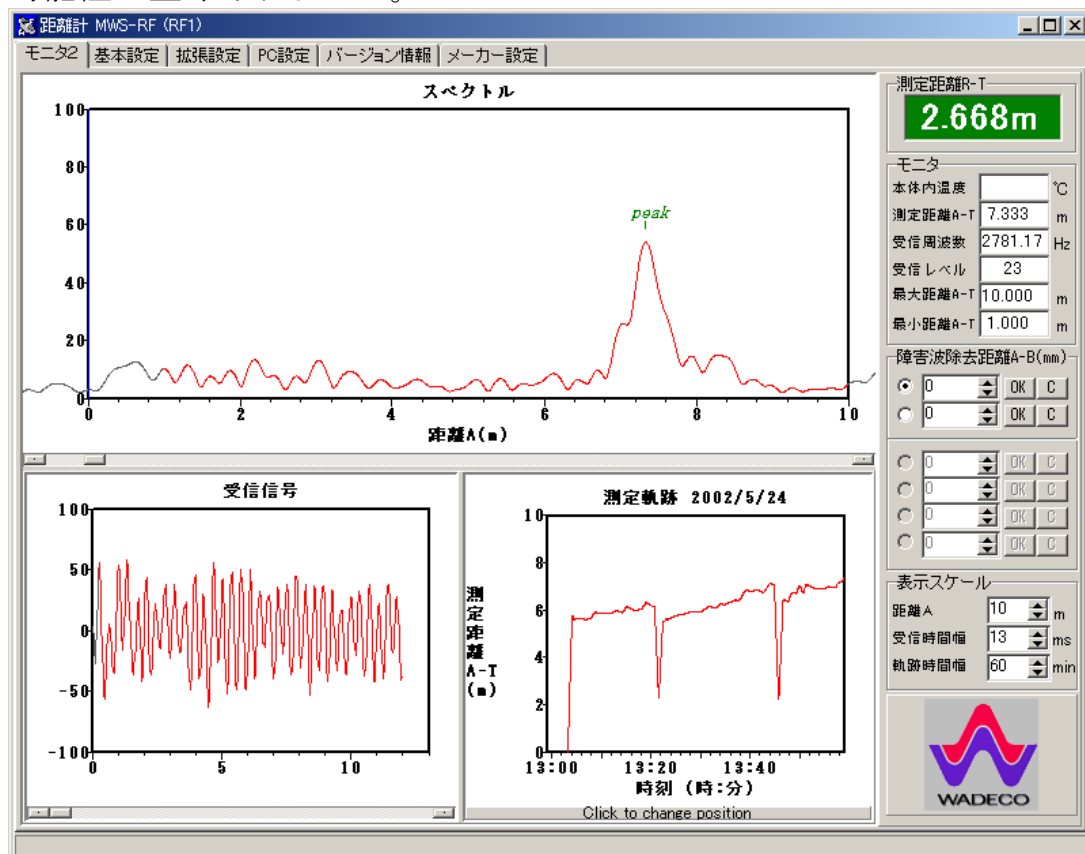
距離計 MWS-RF (RF1)

モニタ2 | 基本設定 | 拡張設定 | PC設定 | バージョン情報 | メーカー設定

スペクトル

100
80
60
40
20
0

peak

0 2 4 6 8 10

距離A(m)

測定距離R-T
2.668m

モニタ
本体内温度 ℃
測定距離A-T 7.333 m
受信周波数 2781.17 Hz
受信レベル 23
最大距離A-T 10.000 m
最小距離A-T 1.000 m

障害波除去距離A-B(mm)
0 OK C
0 OK C
0 OK C
0 OK C
0 OK C
0 OK C

受信信号

100
50
0
-50
-100
0 5 10

測定軌跡 2002/5/24

10
8
6
4
2
0

測定距離A-T(m)

13:00 13:20 13:40

時刻 (時:分)

Click to change position

表示スケール
距離A 10 m
受信時間幅 13 ms
軌跡時間幅 60 min

WADECO